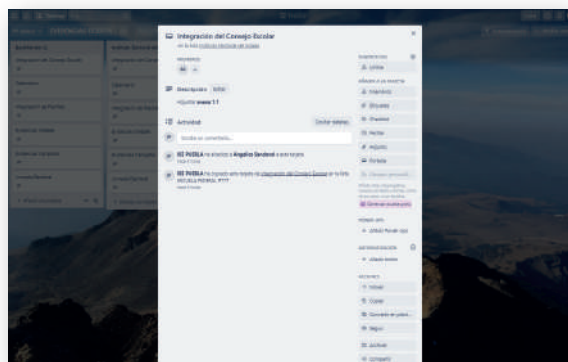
Integración del Consejo Escolar

en la lista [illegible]

MIEMBROS

Descripción Editar

Adjunto: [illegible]

Actividad

Mostrar detalles

Escriba un comentario...

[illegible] PUEBLA ha añadido a Angélica Sandoval a esta tarjeta

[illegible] PUEBLA ha copiado esta tarjeta de Integración del Consejo Escolar en la lista ESCUELA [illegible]

SUGERENCIAS

AÑADIR A LA TARJETA

Miembros

Etiquetas

Checklist

Fechas

Adjunto

Portada

POWER-UPS

ACCIONES

Mover

Copiar

Seguir

Archivar

Compartir